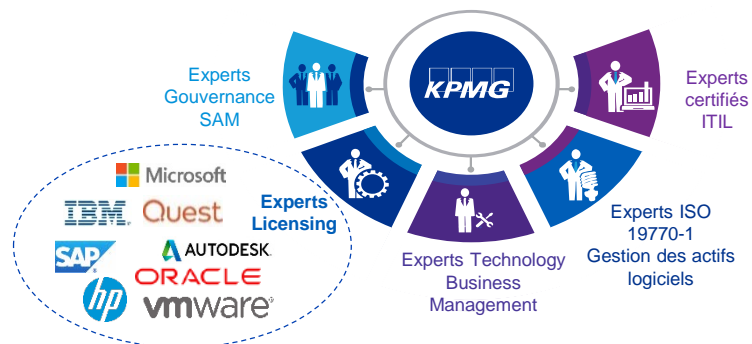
KPMG

Experts Gouvernance SAM

Experts certifiés ITIL

Experts Licensing

Microsoft
IBM
Quest
SAP
AUTODESK
ORACLE
hp
vmware

Experts Technology Business Management

Experts ISO 19770-1 Gestion des actifs logiciels